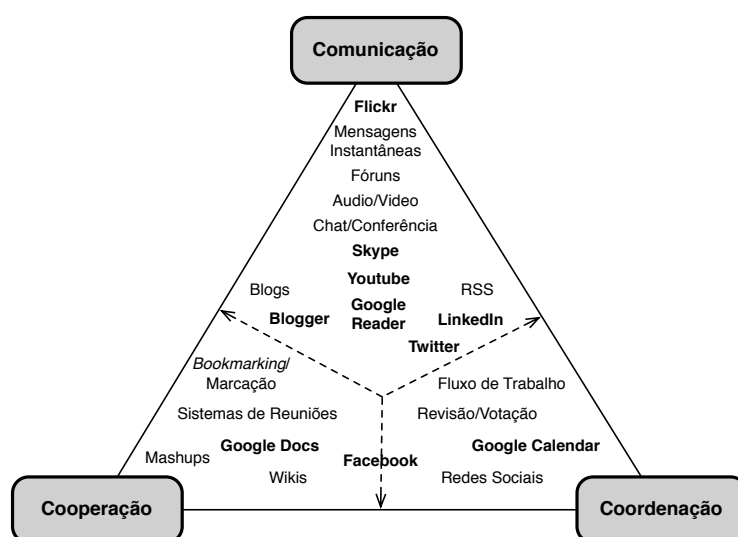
Comunicação

Flickr
Mensagens Instantâneas
Fóruns
Audio/Video
Chat/Conferência
Skype
Youtube
Google Reader

Blogs
Blogger

RSS
LinkedIn
Twitter

Bookmarking/ Marcação
Sistemas de Reuniões
Google Docs
Mashups
Wikis
Facebook

Fluxo de Trabalho
Revisão/Votação
Google Calendar
Redes Sociais

Cooperação

Coordenação